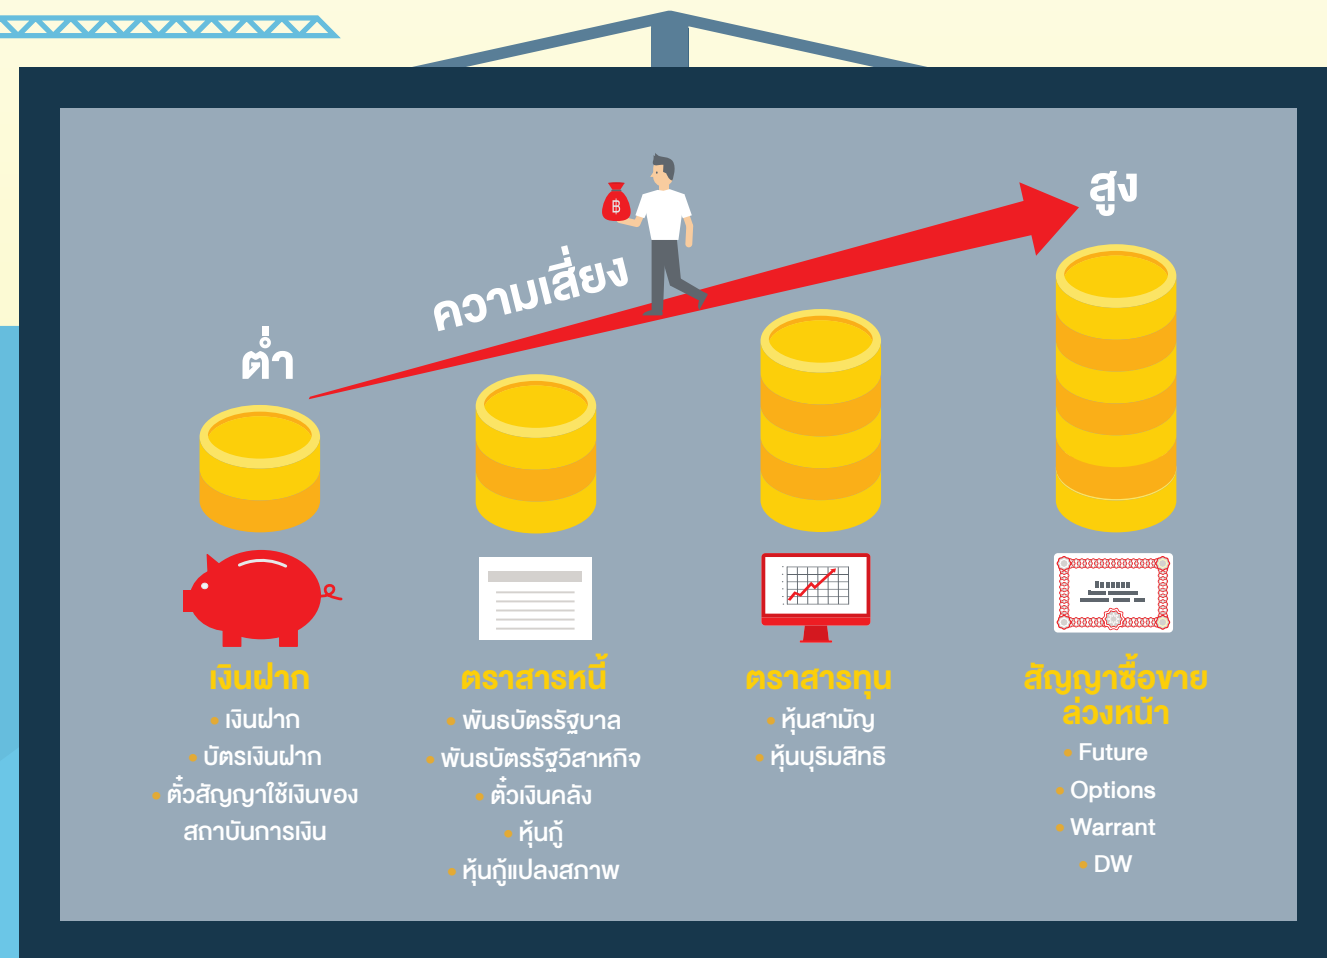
ความเสี่ยง

ต่ำ

สูง

฿

เงินฝาก
• เงินฝาก
• บัตรเงินฝาก
• ตั๋วสัญญาใช้เงินของสถาบันการเงิน

ตราสารหนี้
• พันธบัตรรัฐบาล
• พันธบัตรรัฐวิสาหกิจ
• ตั๋วเงินคลัง
• หุ้นกู้
• หุ้นกู้แปลงสภาพ

ตราสารทุน
• หุ้นสามัญ
• หุ้นบุริมสิทธิ

สัญญาซื้อขายล่วงหน้า
• Future
• Options
• Warrant
• DW